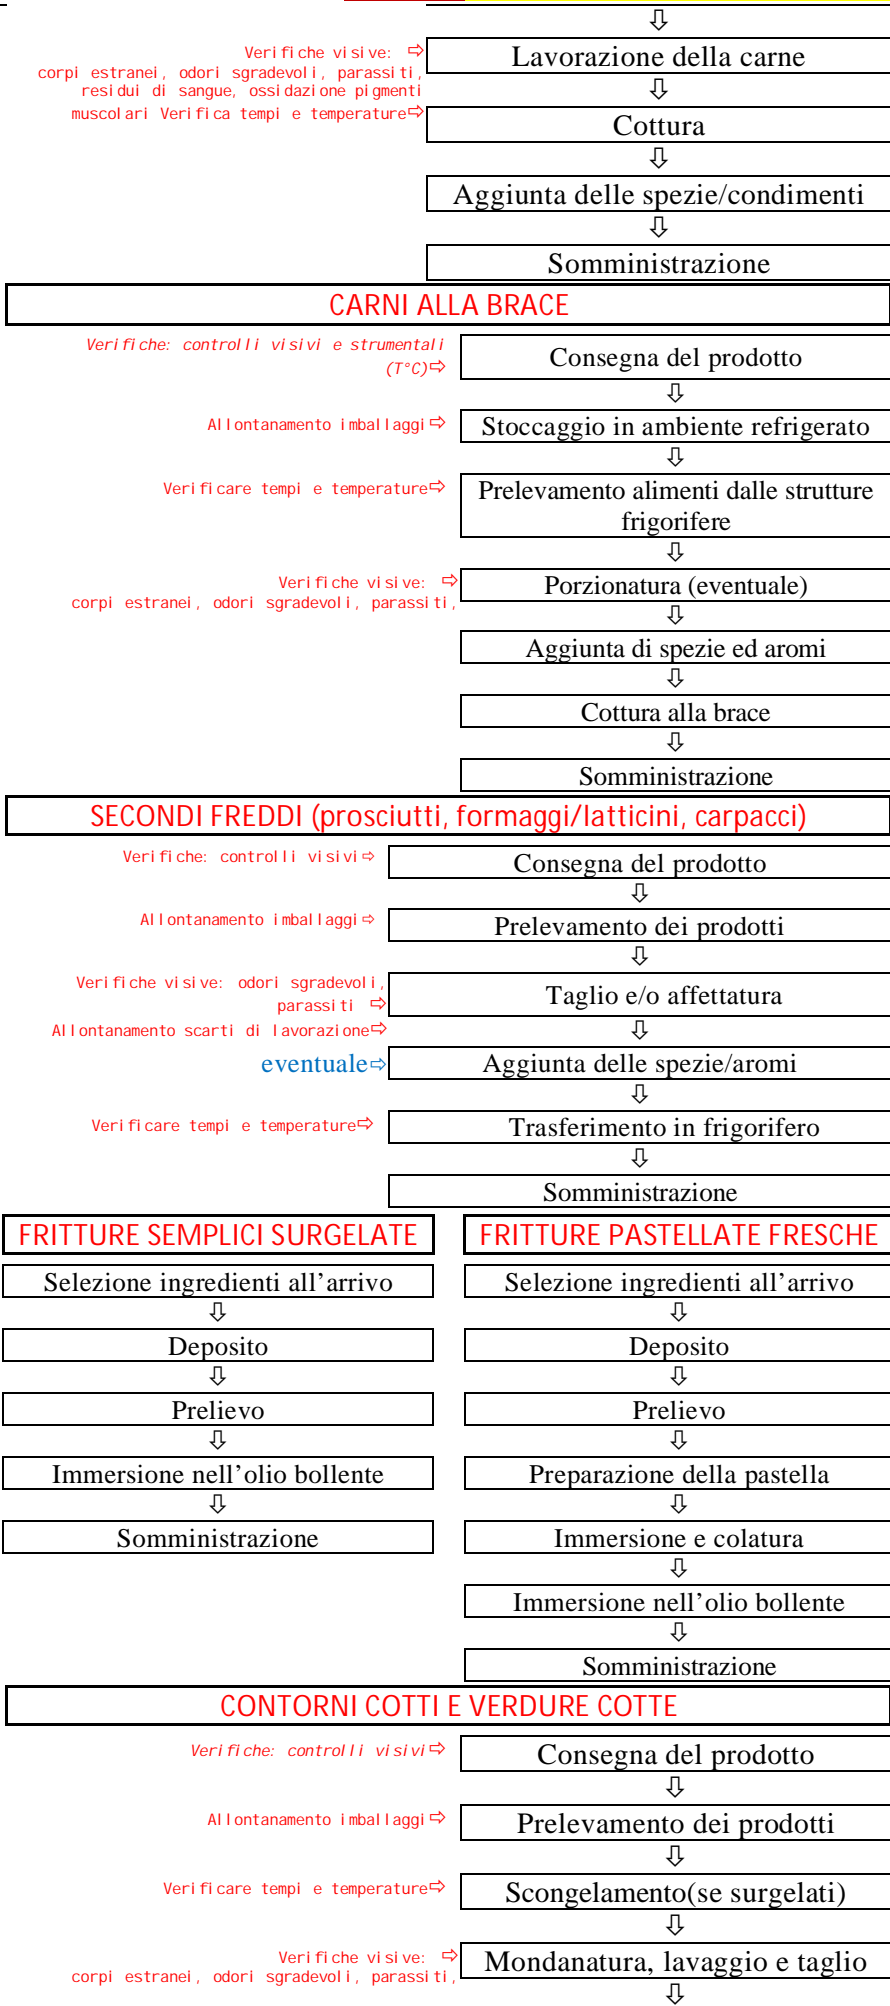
⇩

Verifiche visive: ⇨ corpi estranei, odori sgradevoli, parassiti, residui di sangue, ossidazione pigmenti muscolari Verifica tempi e temperature⇨

Lavorazione della carne

⇩

Cottura

⇩

Aggiunta delle spezie/condimenti

⇩

Somministrazione

CARNI ALLA BRACE

Verifiche: controlli visivi e strumentali (T°C)⇨

Consegna del prodotto

⇩

Allontanamento imballaggi ⇨

Stoccaggio in ambiente refrigerato

⇩

Verificare tempi e temperature⇨

Prelevamento alimenti dalle strutture frigorifere

⇩

Verifiche visive: ⇨ corpi estranei, odori sgradevoli, parassiti,

Porzionatura (eventuale)

⇩

Aggiunta di spezie ed aromi

⇩

Cottura alla brace

⇩

Somministrazione

SECONDI FREDDI (prosciutti, formaggi/latticini, carpacci)

Verifiche: controlli visivi⇨

Consegna del prodotto

⇩

Allontanamento imballaggi⇨

Prelevamento dei prodotti

⇩

Verifiche visive: odori sgradevoli, parassiti ⇨

Taglio e/o affettatura

Allontanamento scarti di lavorazione⇨

⇩

eventuale⇨

Aggiunta delle spezie/aromi

⇩

Verificare tempi e temperature⇨

Trasferimento in frigorifero

⇩

Somministrazione

FRITTURE SEMPLICI SURGELATE

Selezione ingredienti all'arrivo

⇩

Deposito

⇩

Prelievo

⇩

Immersione nell'olio bollente

⇩

Somministrazione

FRITTURE PASTELLATE FRESCHE

Selezione ingredienti all'arrivo

⇩

Deposito

⇩

Prelievo

⇩

Preparazione della pastella

⇩

Immersione e colatura

⇩

Immersione nell'olio bollente

⇩

Somministrazione

CONTORNI COTTI E VERDURE COTTE

Verifiche: controlli visivi⇨

Consegna del prodotto

⇩

Allontanamento imballaggi ⇨

Prelevamento dei prodotti

⇩

Verificare tempi e temperature⇨

Scongelamento(se surgelati)

⇩

Verifiche visive: ⇨ corpi estranei, odori sgradevoli, parassiti,

Mondanatura, lavaggio e taglio

⇩